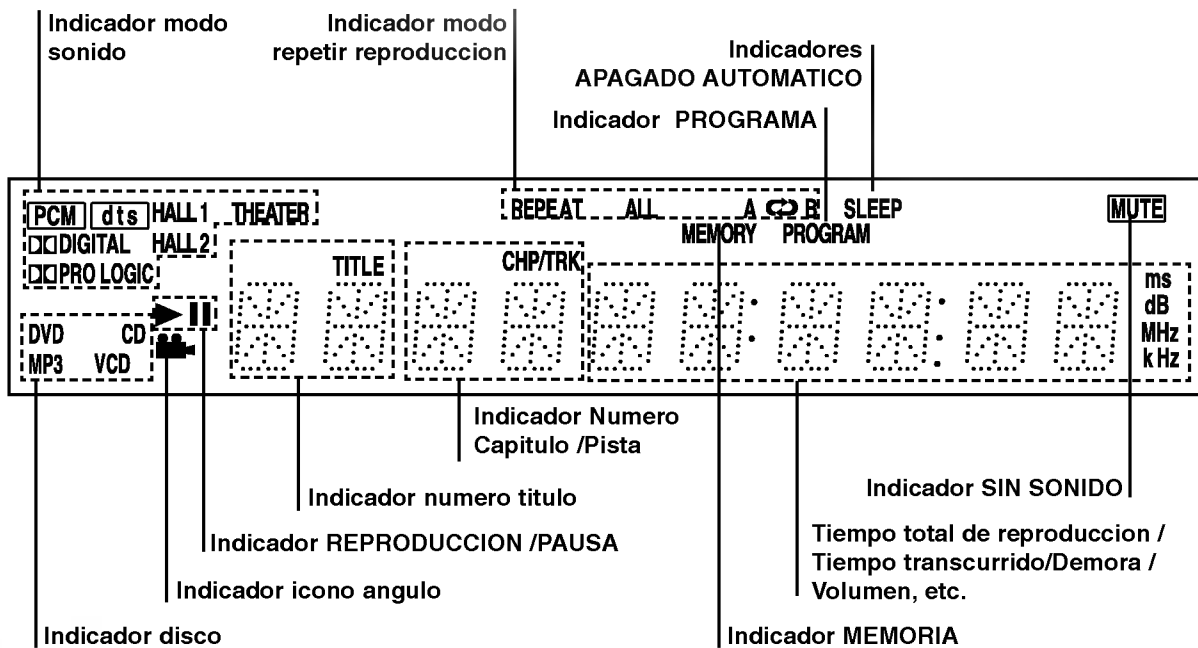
Indicador modo sonido

Indicador modo repetir reproduccion

Indicadores APAGADO AUTOMATICO

Indicador PROGRAMA

PCM dts HALL 1 THEATER
DD DIGITAL HALL 2
DD PRO LOGIC

REPEAT ALL A ⇄ B SLEEP
MEMORY PROGRAM

MUTE

TITLE CHP/TRK

ms
dB
MHz
k Hz

DVD CD
MP3 VCD

Indicador Numero Capitulo /Pista

Indicador numero titulo

Indicador SIN SONIDO

Indicador REPRODUCCION /PAUSA

Tiempo total de reproduccion / Tiempo transcurrido/Demora / Volumen, etc.

Indicador icono angulo

Indicador disco

Indicador MEMORIA